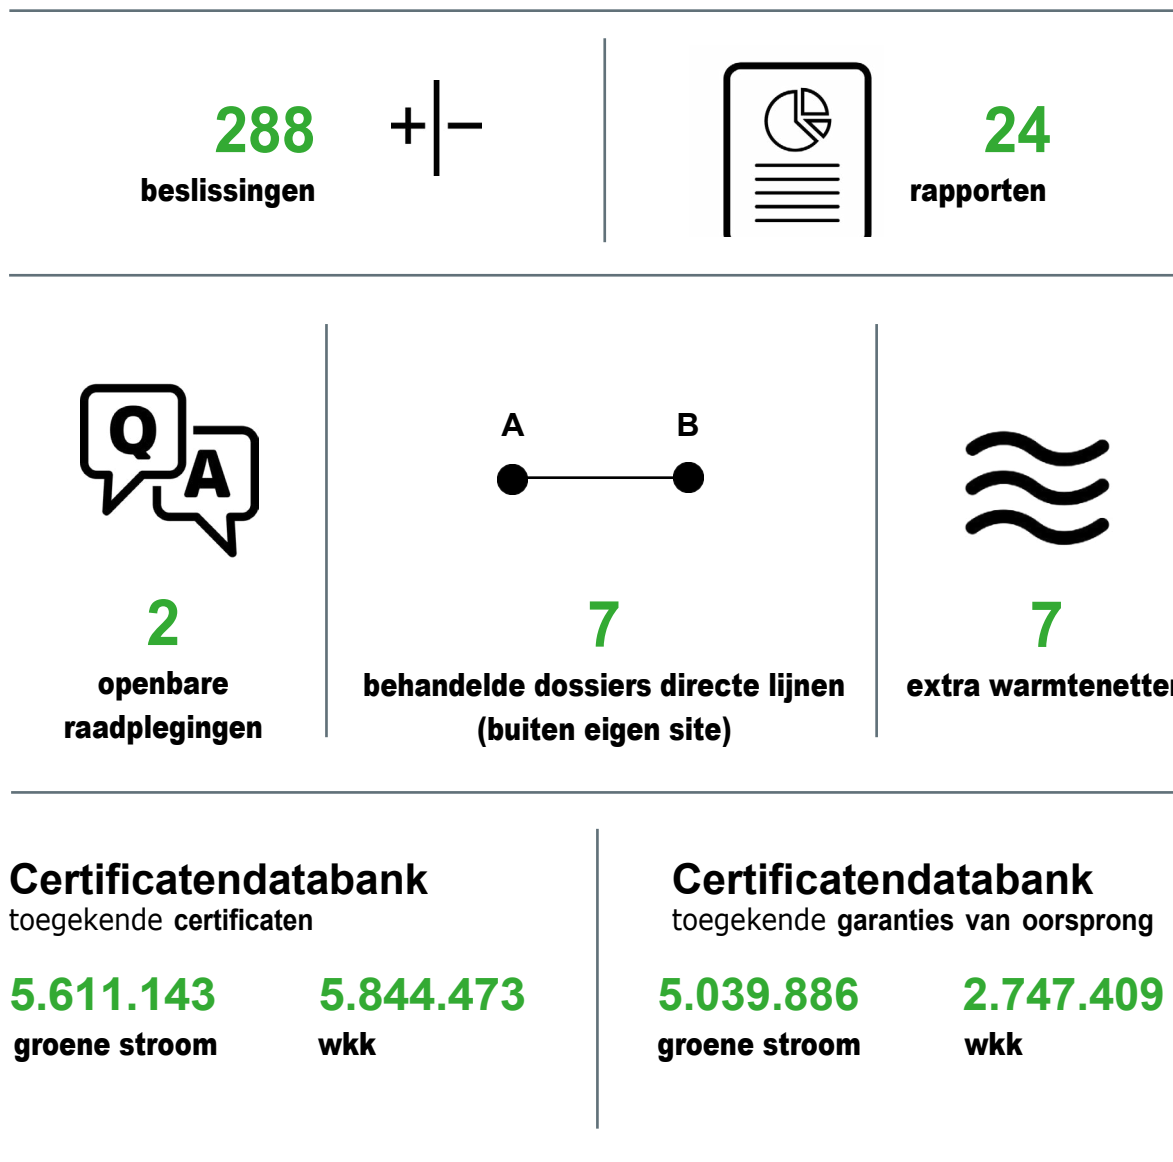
288
beslissingen

24
rapporten

Q A

2
openbare raadplegingen

A B

7
behandelde dossiers directe lijnen (buiten eigen site)

7
extra warmtenetter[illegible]

Certificatendatabank
toegekende certificaten

5.611.143
groene stroom

5.844.473
wkk

Certificatendatabank
toegekende garanties van oorsprong

5.039.886
groene stroom

2.747.409
wkk